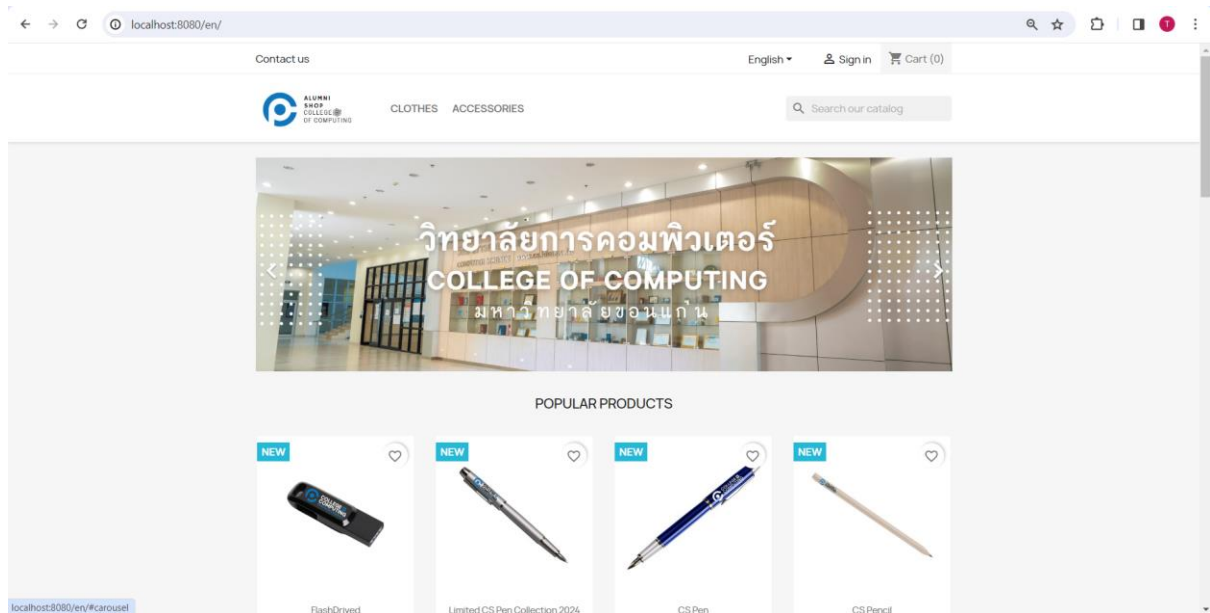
localhost:8080/en/

Contact us

English ▾ Sign in Cart (0)

ALUMNI SHOP COLLEGE OF COMPUTING

CLOTHES ACCESSORIES

Search our catalog

วิทยาลัยการคอมพิวเตอร์
COLLEGE OF COMPUTING
มหาวิทยาลัยขอนแก่น

POPULAR PRODUCTS

NEW

NEW

NEW

NEW

FlashDrived

Limited CS Pen Collection 2024

CS Pen

CS Pencil

localhost:8080/en/#carousel